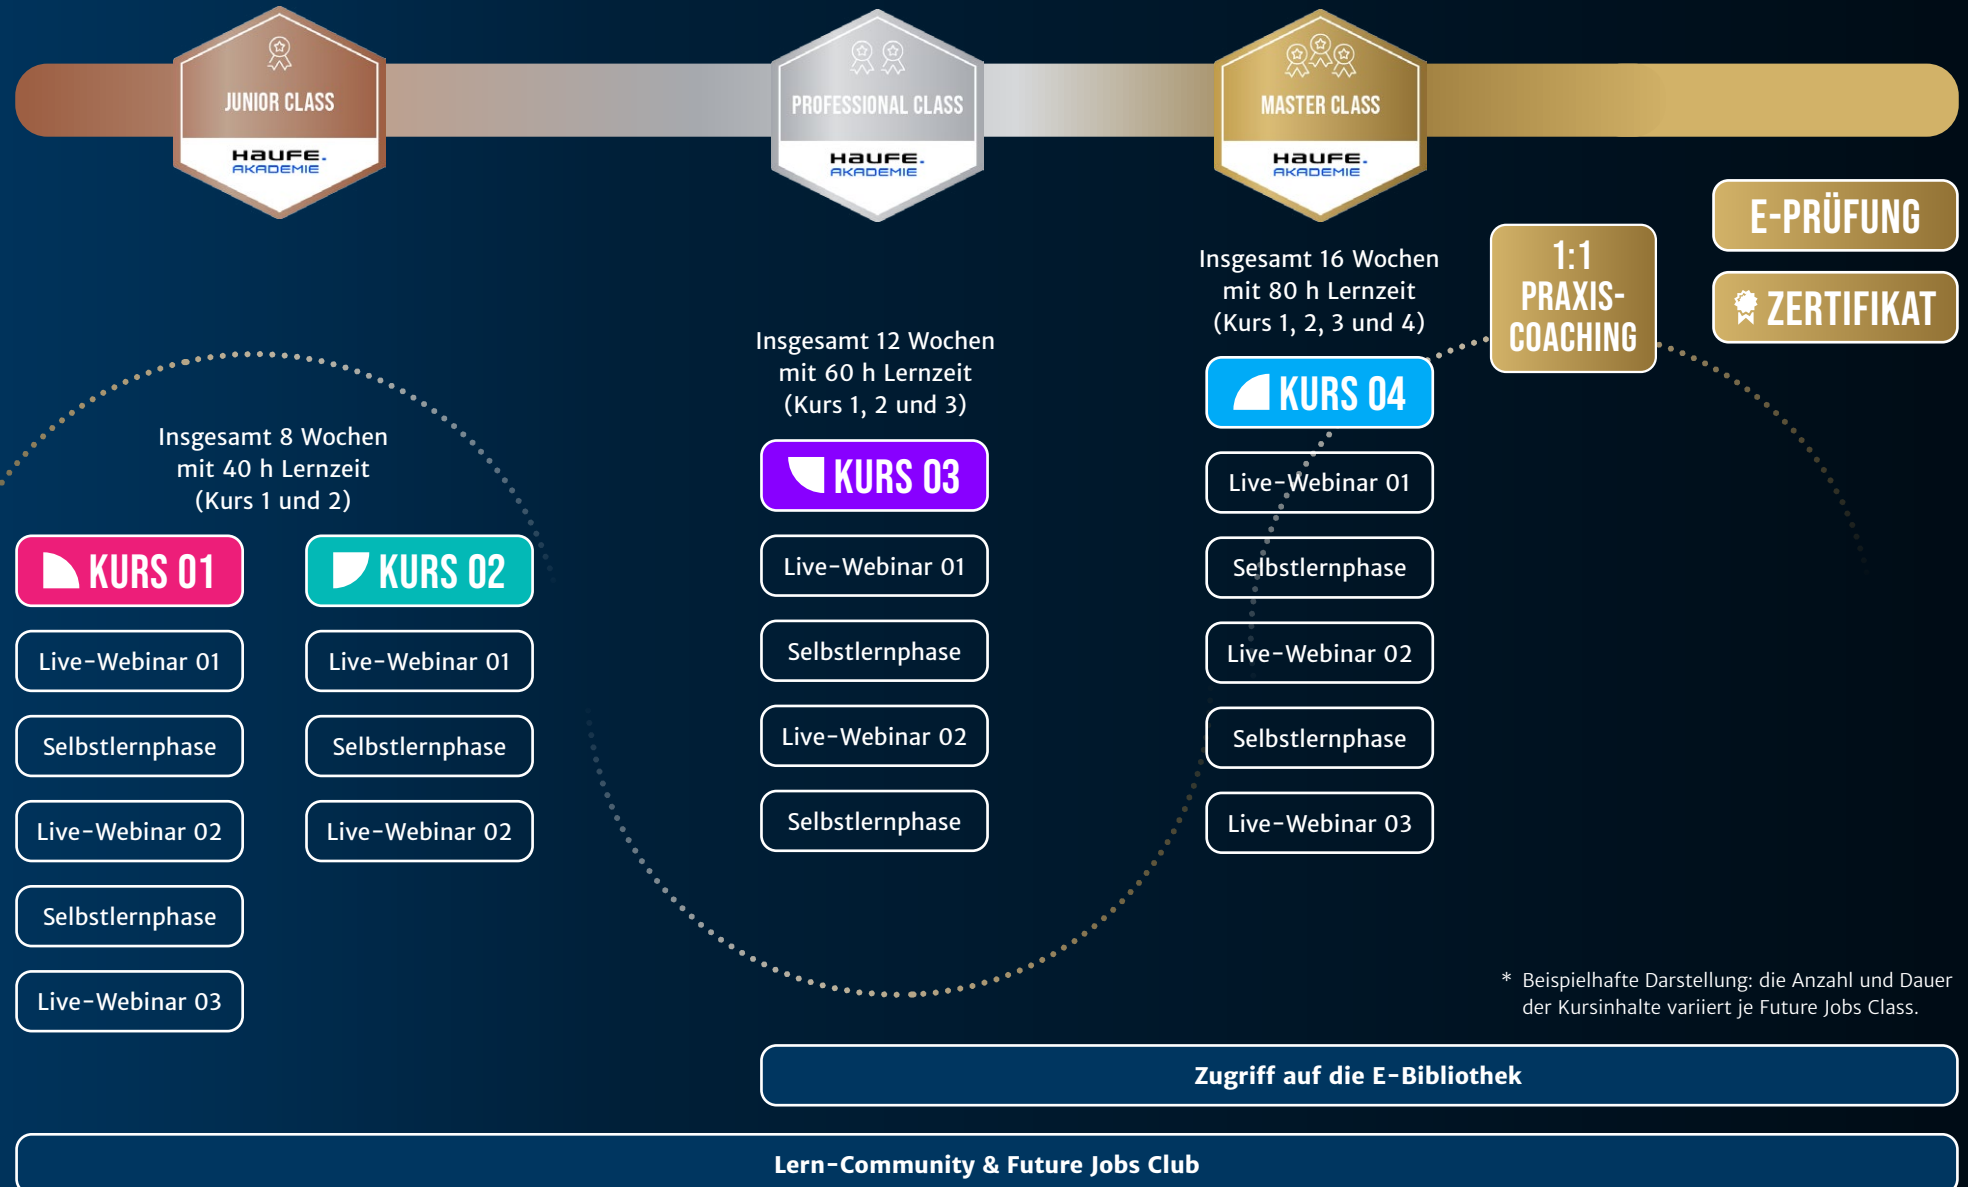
JUNIOR CLASS
HAUFE. AKADEMIE

PROFESSIONAL CLASS
HAUFE. AKADEMIE

MASTER CLASS
HAUFE. AKADEMIE

E-PRÜFUNG

1:1 PRAXIS-COACHING

ZERTIFIKAT

Insgesamt 16 Wochen mit 80 h Lernzeit (Kurs 1, 2, 3 und 4)

KURS 04

Live-Webinar 01

Selbstlernphase

Live-Webinar 02

Selbstlernphase

Live-Webinar 03

Insgesamt 12 Wochen mit 60 h Lernzeit (Kurs 1, 2 und 3)

KURS 03

Live-Webinar 01

Selbstlernphase

Live-Webinar 02

Selbstlernphase

Insgesamt 8 Wochen mit 40 h Lernzeit (Kurs 1 und 2)

KURS 01

Live-Webinar 01

Selbstlernphase

Live-Webinar 02

Selbstlernphase

Live-Webinar 03

KURS 02

Live-Webinar 01

Selbstlernphase

Live-Webinar 02

* Beispielhafte Darstellung: die Anzahl und Dauer der Kursinhalte variiert je Future Jobs Class.

Zugriff auf die E-Bibliothek

Lern-Community & Future Jobs Club